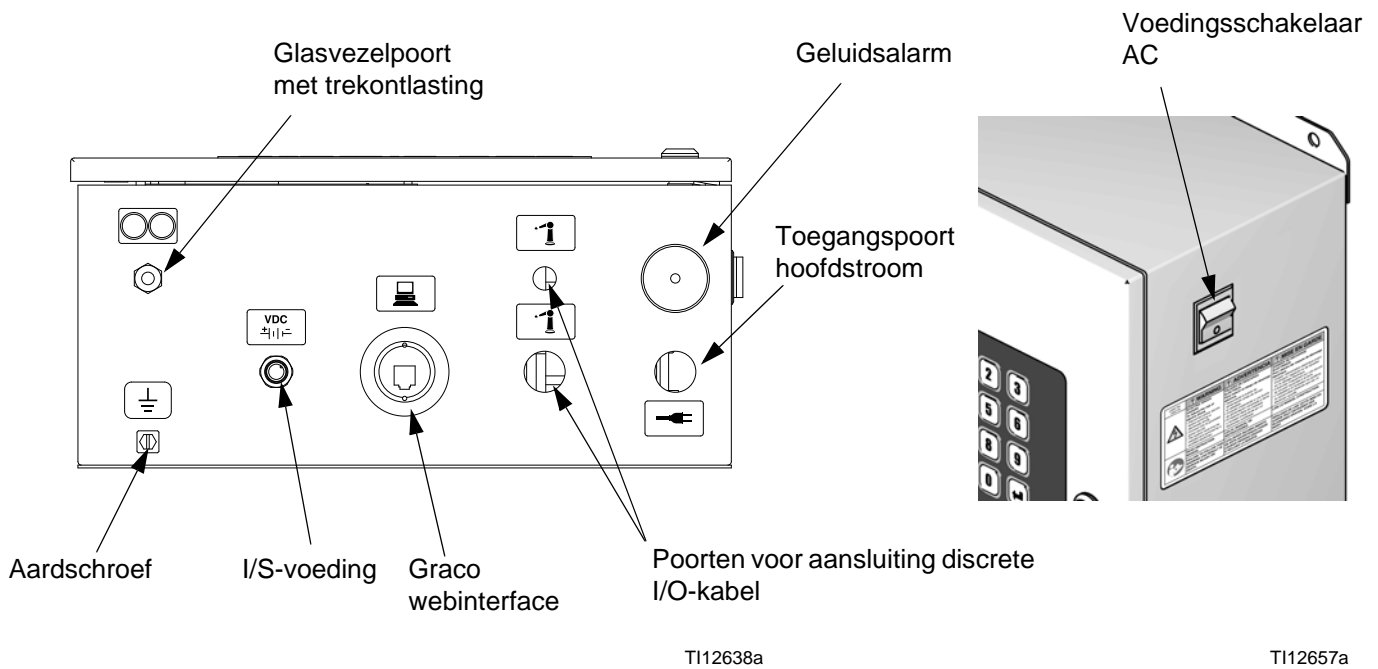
Glasvezelpoort met trekontlasting

Geluidsalarm

Voedingsschakelaar AC

Toegangspoort hoofdstroom

VDC

Aardschroef

I/S-voeding

Graco webinterface

Poorten voor aansluiting discrete I/O-kabel

TI12638a

TI12657a